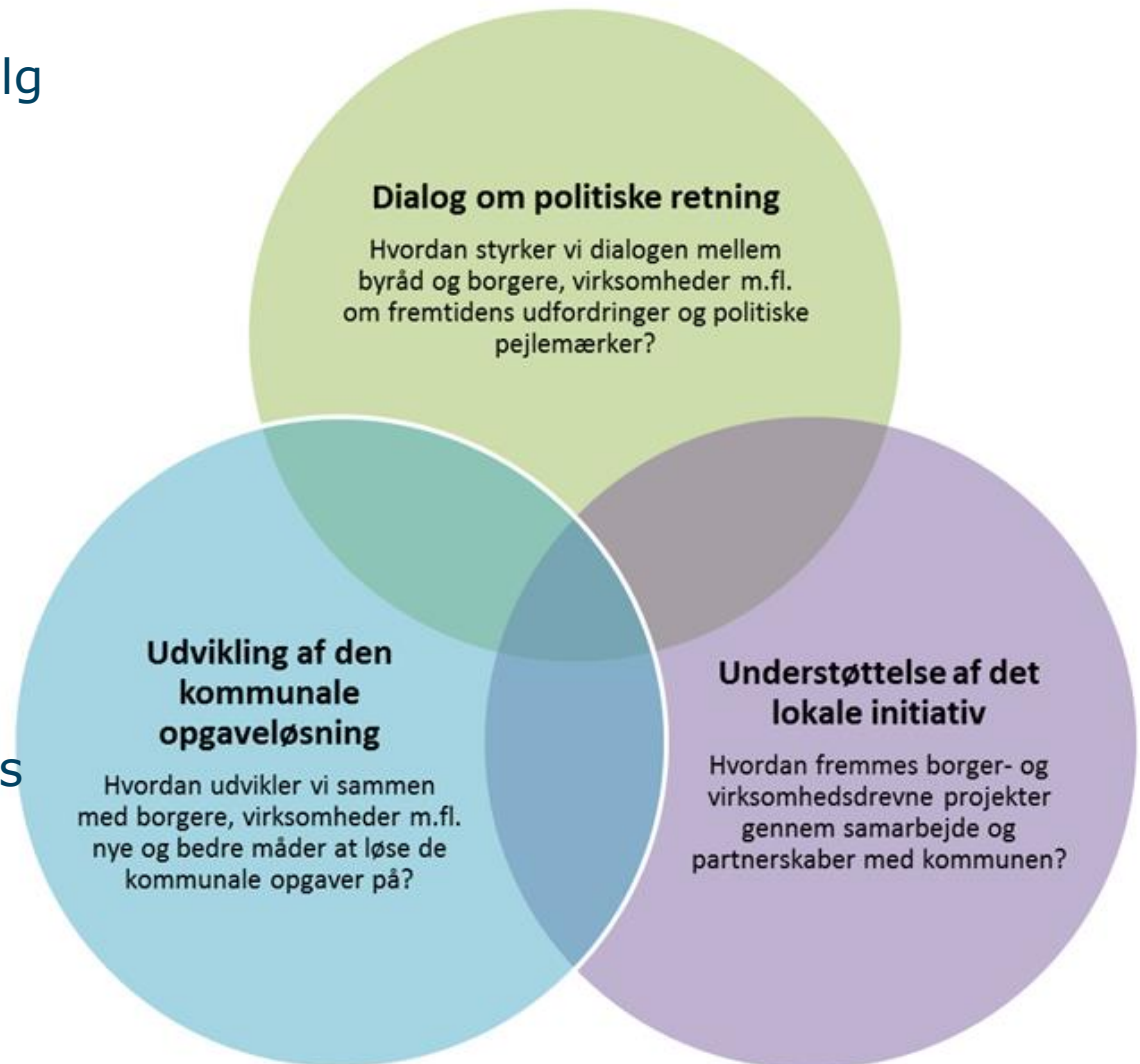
lg

Dialog om politiske retning

Hvordan styrker vi dialogen mellem byråd og borgere, virksomheder m.fl. om fremtidens udfordringer og politiske pejlemærker?

Udvikling af den kommunale opgaveløsning

Hvordan udvikler vi sammen med borgere, virksomheder m.fl. nye og bedre måder at løse de kommunale opgaver på?

s

Understøttelse af det lokale initiativ

Hvordan fremmes borger- og virksomhedsdrevne projekter gennem samarbejde og partnerskaber med kommunen?